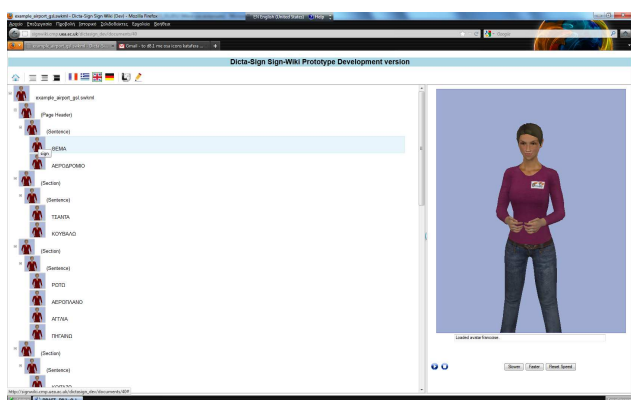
example_airport_gsl.swkml - Dicta-Sign Sign-Wiki (Dev) - Mozilla Firefox
Αρχείο Επεξεργασία Προβολή Ιστορικό Σελιδοδείκτες Εργαλεία Βοήθεια
EN English (United States)
signwiki.cmp.uea.ac.uk/dictasign_dev/documents/49
Google
Gmail - to 45.1 ms ma icoro kataboa
Dicta-Sign Sign-Wiki Prototype Development version
example_airport_gsl.swkml
(Page Header)
(Sentence)
ΘΕΜΑ
Sign
ΑΕΡΟΔΡΟΜΙΟ
(Section)
(Sentence)
ΤΣΑΝΤΑ
ΚΟΥΒΑΛΩ
(Section)
(Sentence)
ΡΩΤΩ
ΑΕΡΟΠΛΑΝΟ
ΑΓΓΛΙΑ
ΠΗΓΑΙΝΩ
(Section)
(Sentence)
ΚΟΥΤΑΤΟ
http://signwiki.cmp.uea.ac.uk/dictasign_dev/documents/49#
Loaded avatar francoise
Slower Faster Reset Speed